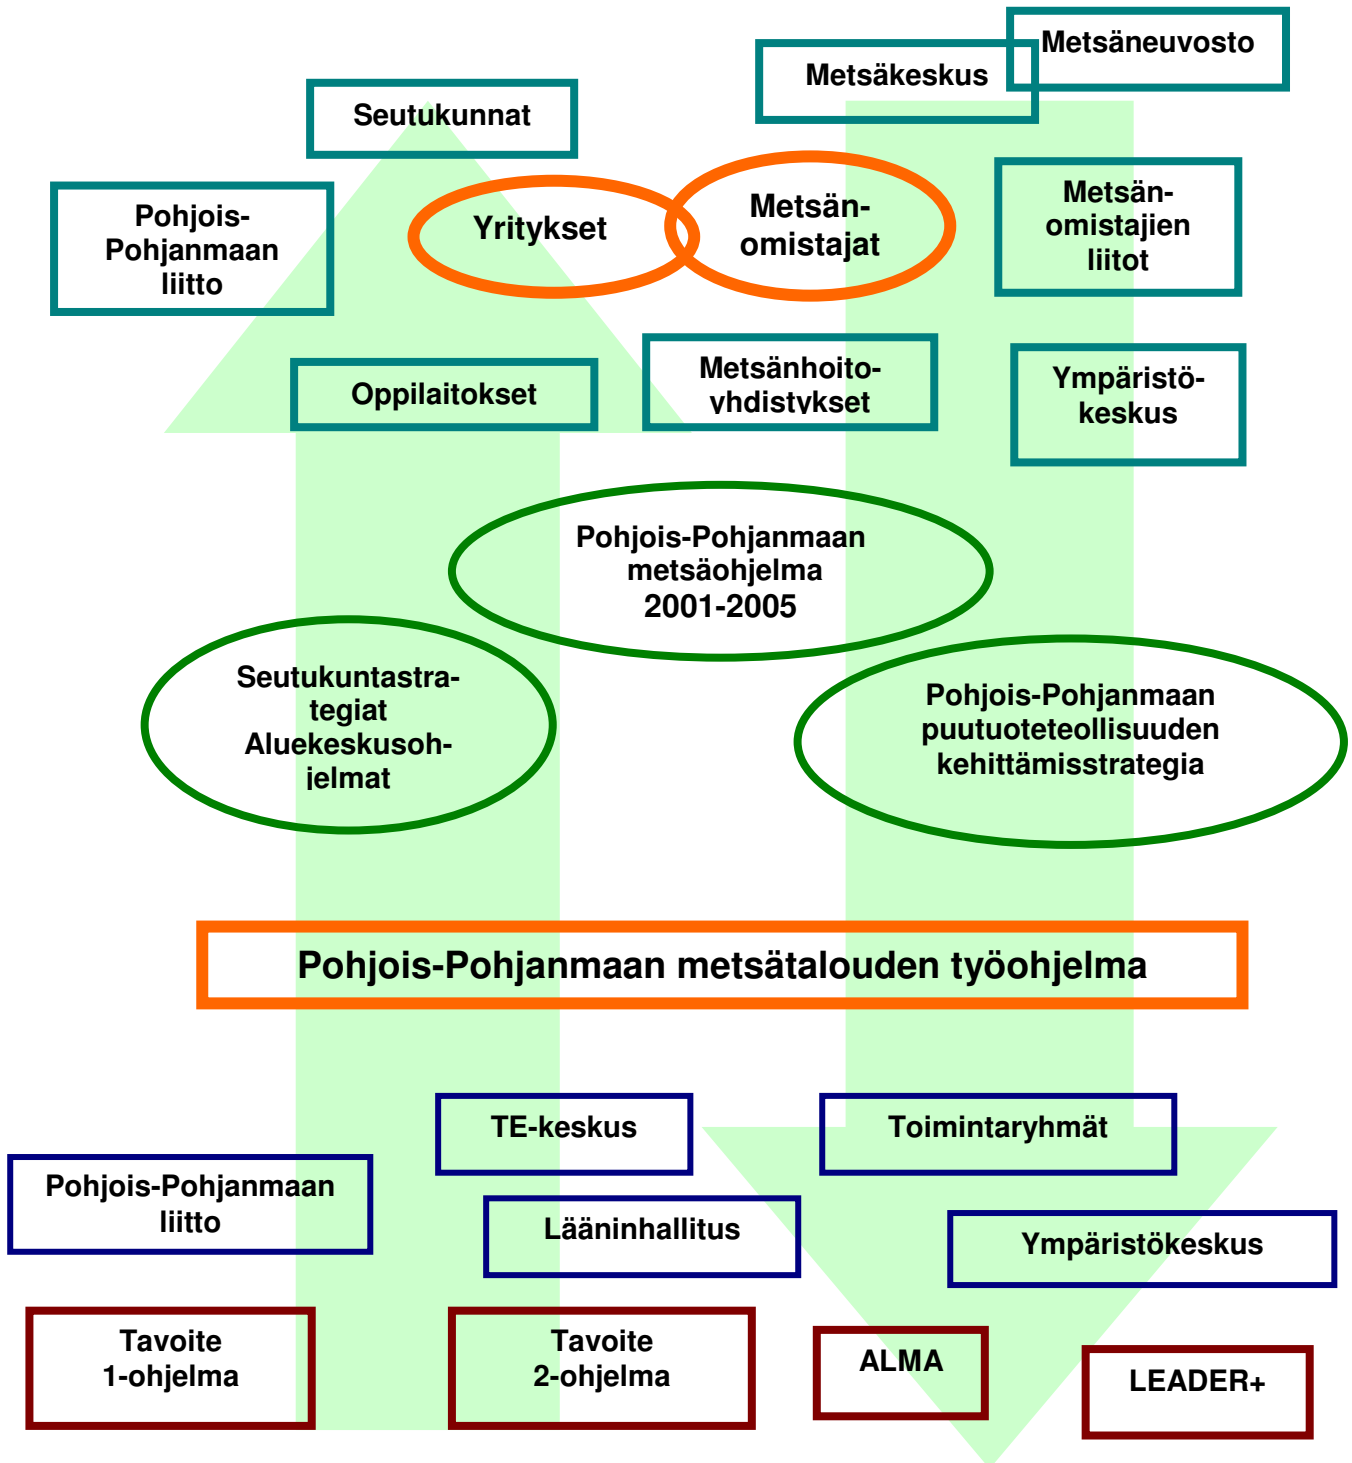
Metsäneuvosto

Metsäkeskus

Seutukunnat

Pohjois-Pohjanmaan liitto

Yritykset

Metsänomistajat

Metsänomistajien liitot

Oppilaitokset

Metsänhoitoyhdistykset

Ympäristökeskus

Pohjois-Pohjanmaan metsäohjelma 2001-2005

Seutukuntastrategiat Aluekeskusohjelmat

Pohjois-Pohjanmaan puutuoteteollisuuden kehittämisstrategia

Pohjois-Pohjanmaan metsätalouden työohjelma

TE-keskus

Toimintaryhmät

Pohjois-Pohjanmaan liitto

Lääninhallitus

Ympäristökeskus

Tavoite 1-ohjelma

Tavoite 2-ohjelma

ALMA

LEADER+